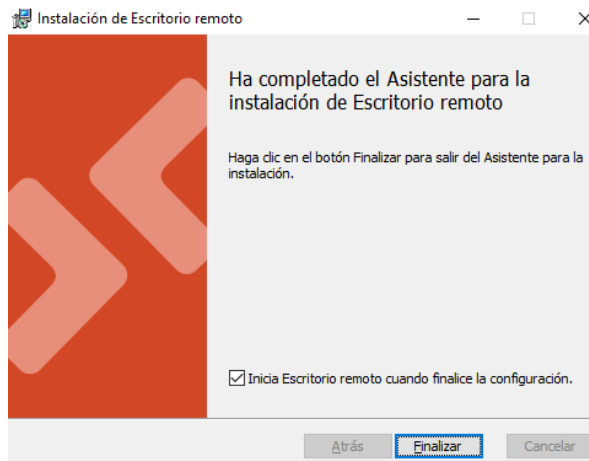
Instalación de Escritorio remoto

Ha completado el Asistente para la instalación de Escritorio remoto

Haga clic en el botón Finalizar para salir del Asistente para la instalación.

Inicia Escritorio remoto cuando finalice la configuración.

Atrás

Finalizar

Cancelar